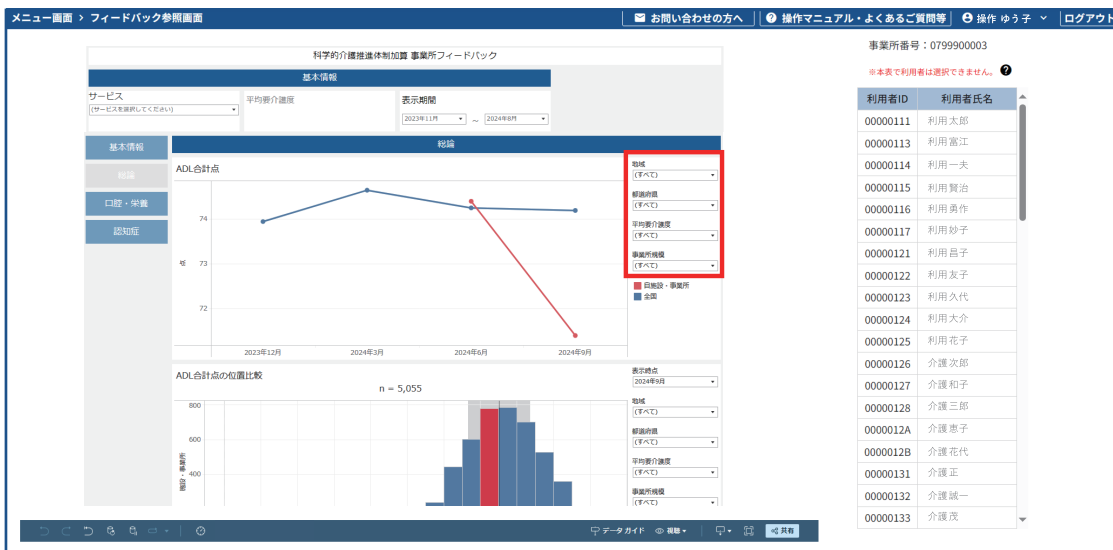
メニュー画面 > フィードバック参照画面

お問い合わせの方へ | 操作マニュアル・よくあるご質問等 | 操作 ゆう子 | ログアウト

科学的介護推進体制加算 事業所フィードバック

基本情報

サービス
(サービスを選択してください)

平均要介護度

表示期間
2023年11月 ～ 2024年8月

基本情報
総論
口腔・栄養
認知症

総論

ADL合計点

74
73
72

点

2023年12月　2024年3月　2024年6月　2024年9月

地域
(すべて)
都道府県
(すべて)
平均要介護度
(すべて)
事業所規模
(すべて)

自施設・事業所
全国

ADL合計点の位置比較

n = 5,055

800
600
400

施設・事業所

表示時点
2024年9月
地域
(すべて)
都道府県
(すべて)
平均要介護度
(すべて)
事業所規模
(すべて)

データガイド　視聴　共有

事業所番号：0799900003

※本表で利用者は選択できません。

| 利用者ID | 利用者氏名 |
|---|---|
| 00000111 | 利用 太郎 |
| 00000113 | 利用 富江 |
| 00000114 | 利用 一夫 |
| 00000115 | 利用 賢治 |
| 00000116 | 利用 勇作 |
| 00000117 | 利用 妙子 |
| 00000121 | 利用 昌子 |
| 00000122 | 利用 友子 |
| 00000123 | 利用 久代 |
| 00000124 | 利用 大介 |
| 00000125 | 利用 花子 |
| 00000126 | 介護 次郎 |
| 00000127 | 介護 和子 |
| 00000128 | 介護 三郎 |
| 0000012A | 介護 恵子 |
| 0000012B | 介護 花代 |
| 00000131 | 介護 正 |
| 00000132 | 介護 誠一 |
| 00000133 | 介護 茂 |